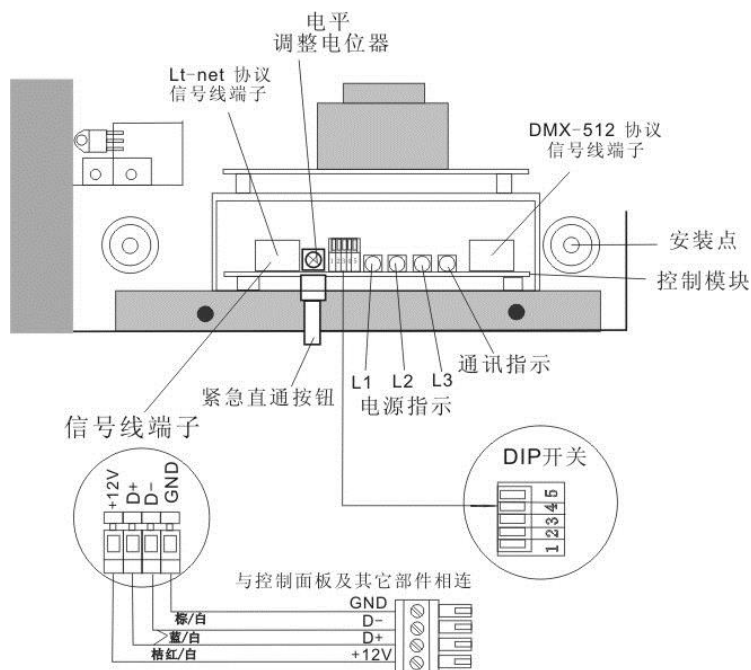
电平
调整电位器

Lt-net 协议
信号线端子

DMX-512 协议
信号线端子

安装点

控制模块

通讯指示

L1 L2 L3

紧急直通按钮

电源指示

信号线端子

+12V D+ D- GND

DIP开关

1 2 3 4 5

与控制面板及其它部件相连

GND
D-
D+
+12V

棕/白
蓝/白
桔红/白